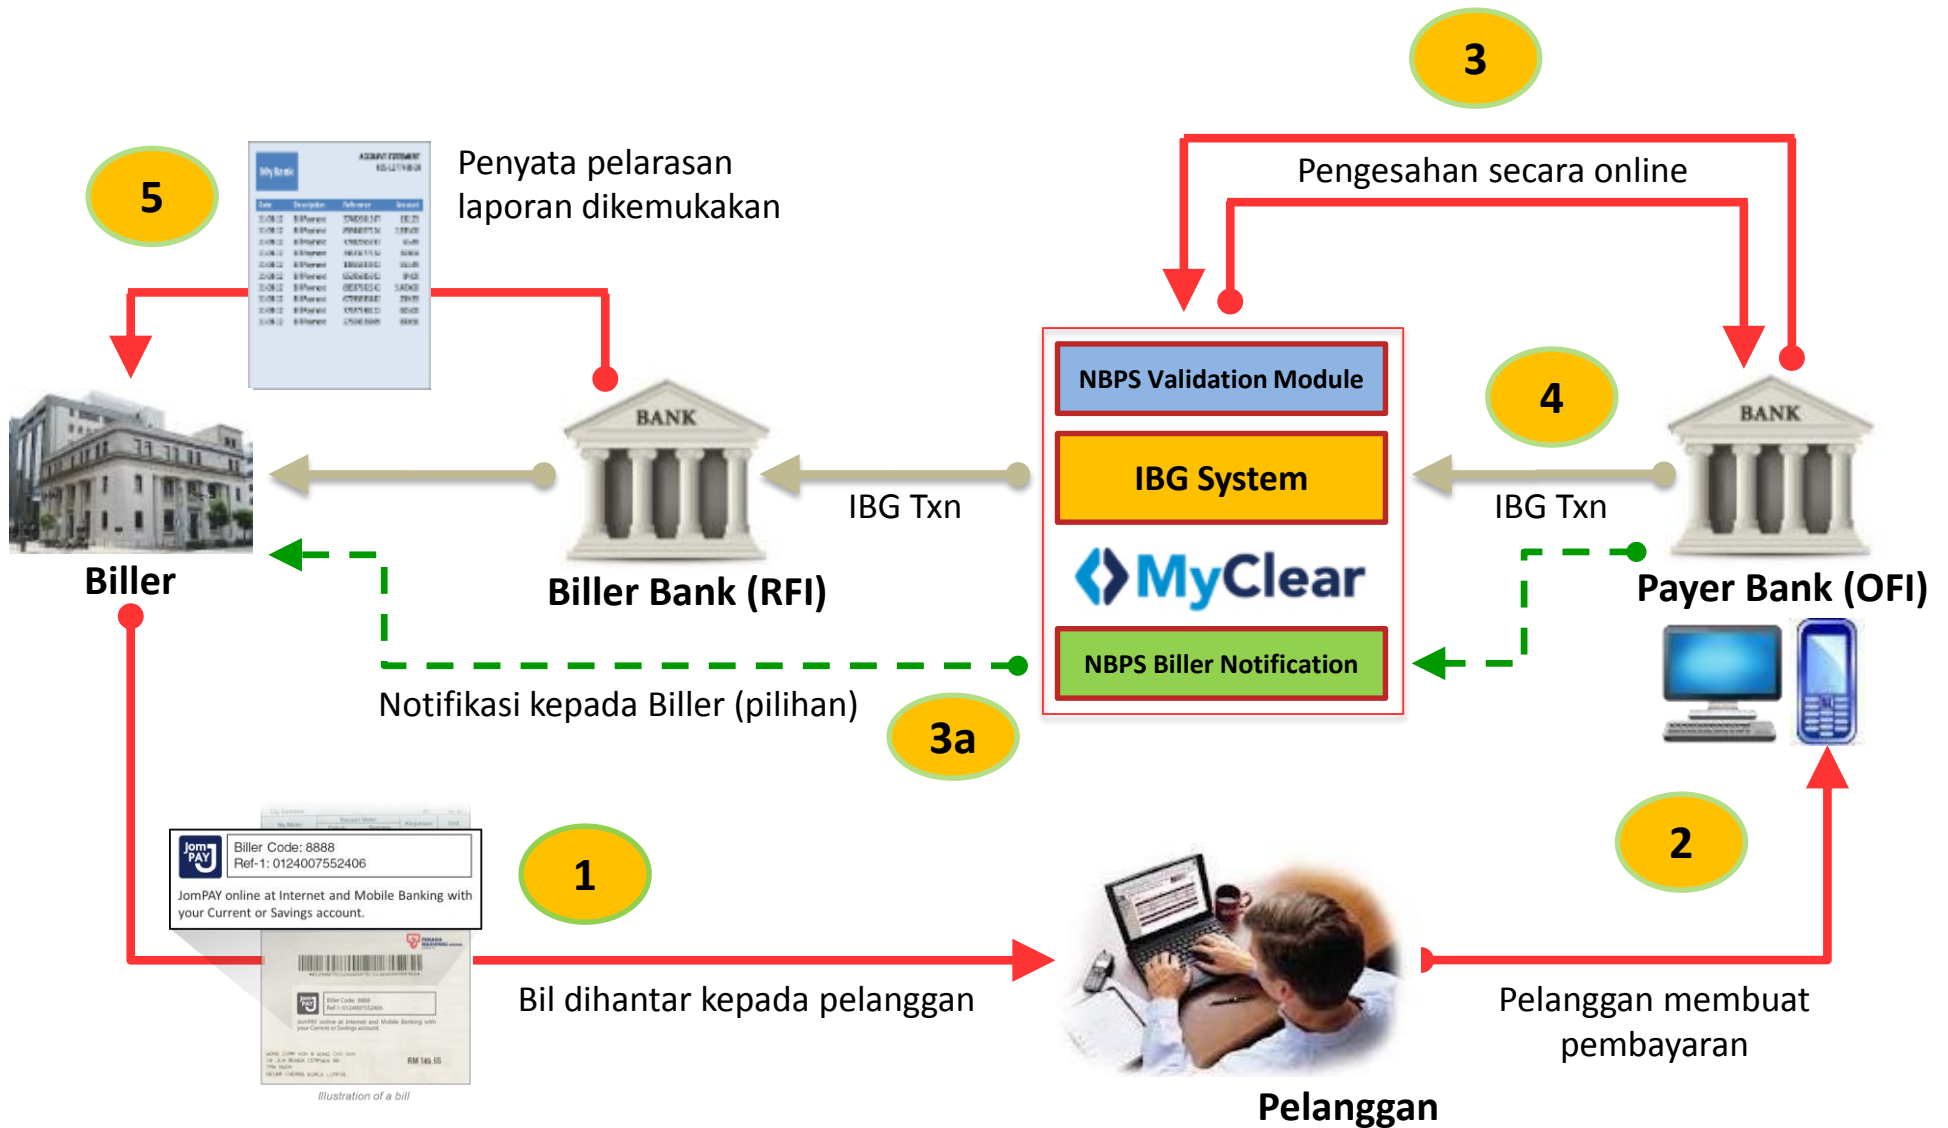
3

Pengesahan secara online

5

Penyata pelarasan laporan dikemukakan

NBPS Validation Module

IBG System

MyClear

NBPS Biller Notification

4

BANK

BANK

Biller

Biller Bank (RFI)

IBG Txn

IBG Txn

Payer Bank (OFI)

Notifikasi kepada Biller (pilihan)

3a

Jom PAY

Biller Code: 8888
Ref-1: 0124007552406

JomPAY online at Internet and Mobile Banking with your Current or Savings account.

1

2

Bil dihantar kepada pelanggan

Pelanggan membuat pembayaran

RM 149.65

Illustration of a bill

Pelanggan